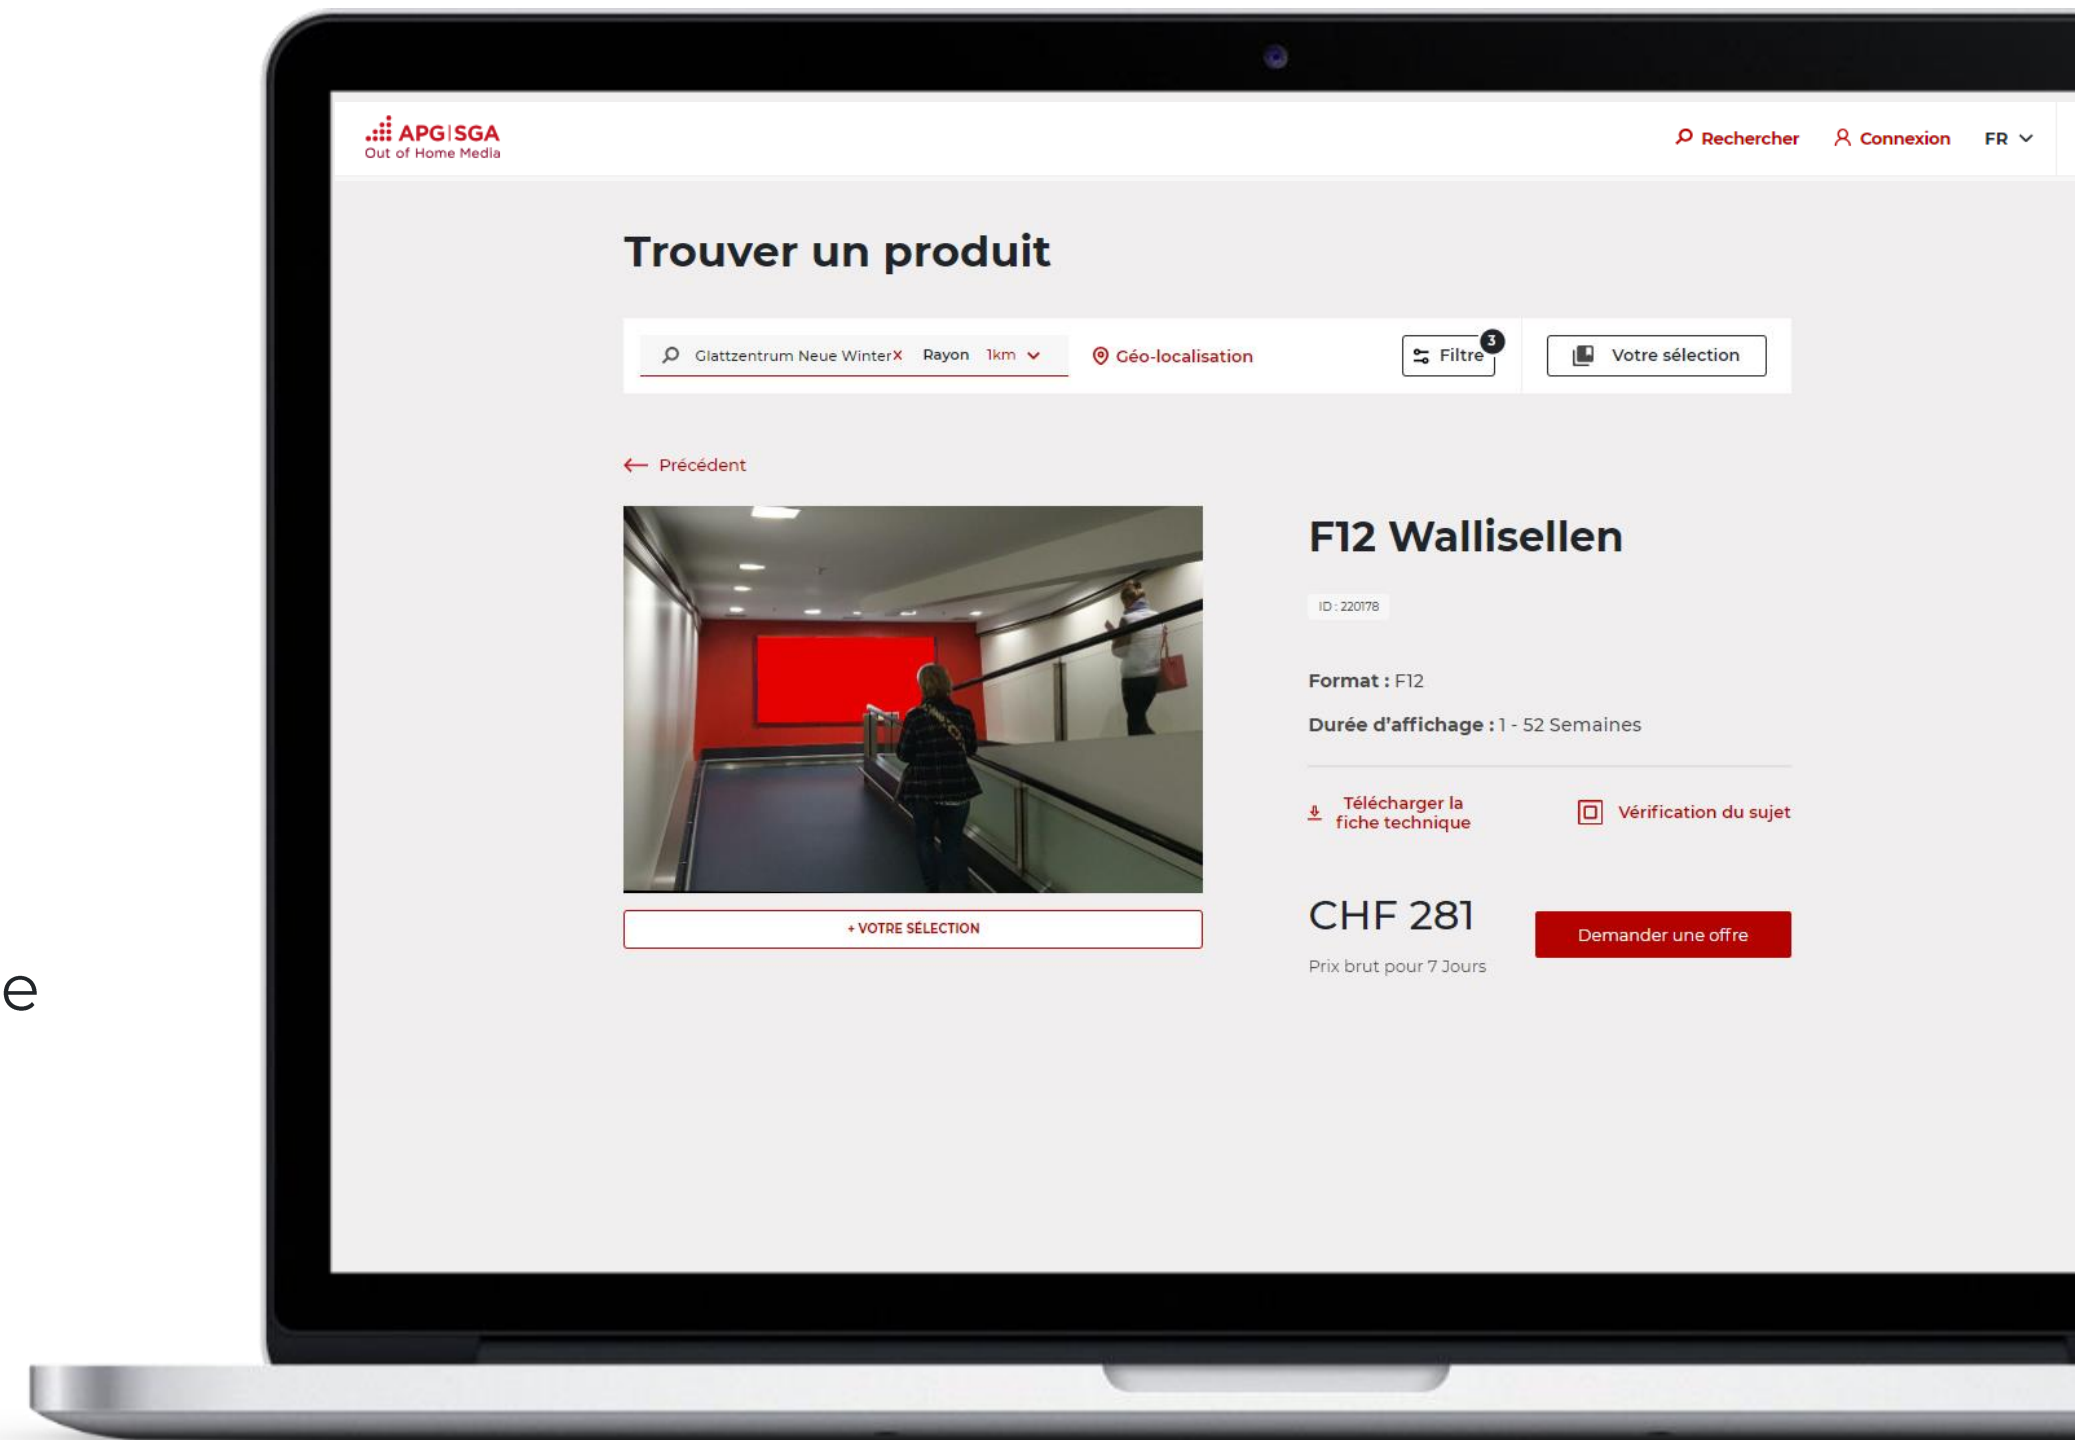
APG|SGA
Out of Home Media

Rechercher Connexion FR

Trouver un produit

Glattzentrum Neue Winter X Rayon 1km

Géo-localisation

Filtre 3

Votre sélection

Précédent

F12 Wallisellen

ID : 220178

Format : F12

Durée d'affichage : 1 - 52 Semaines

Télécharger la fiche technique

Vérification du sujet

+ VOTRE SÉLECTION

CHF 281

Prix brut pour 7 Jours

Demander une offre

e